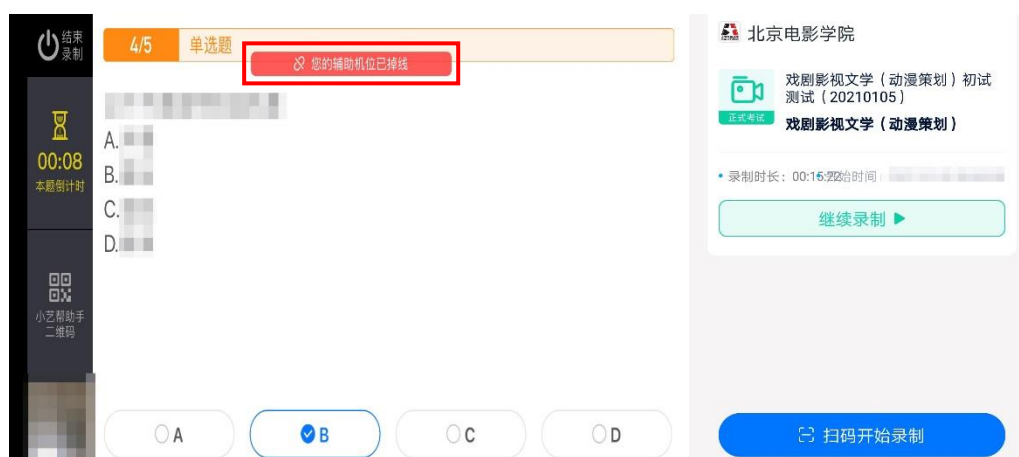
结束录制

00:08
本题倒计时

小艺帮助手二维码

4/5 单选题
您的辅助机位已掉线

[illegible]
A. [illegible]
B. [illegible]
C. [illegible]
D. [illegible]

A
B
C
D

北京电影学院

戏剧影视文学（动漫策划）初试测试（20210105）
正式考试
戏剧影视文学（动漫策划）

• 录制时长：00:15:22 开始时间：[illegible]

继续录制 ▶

扫码开始录制